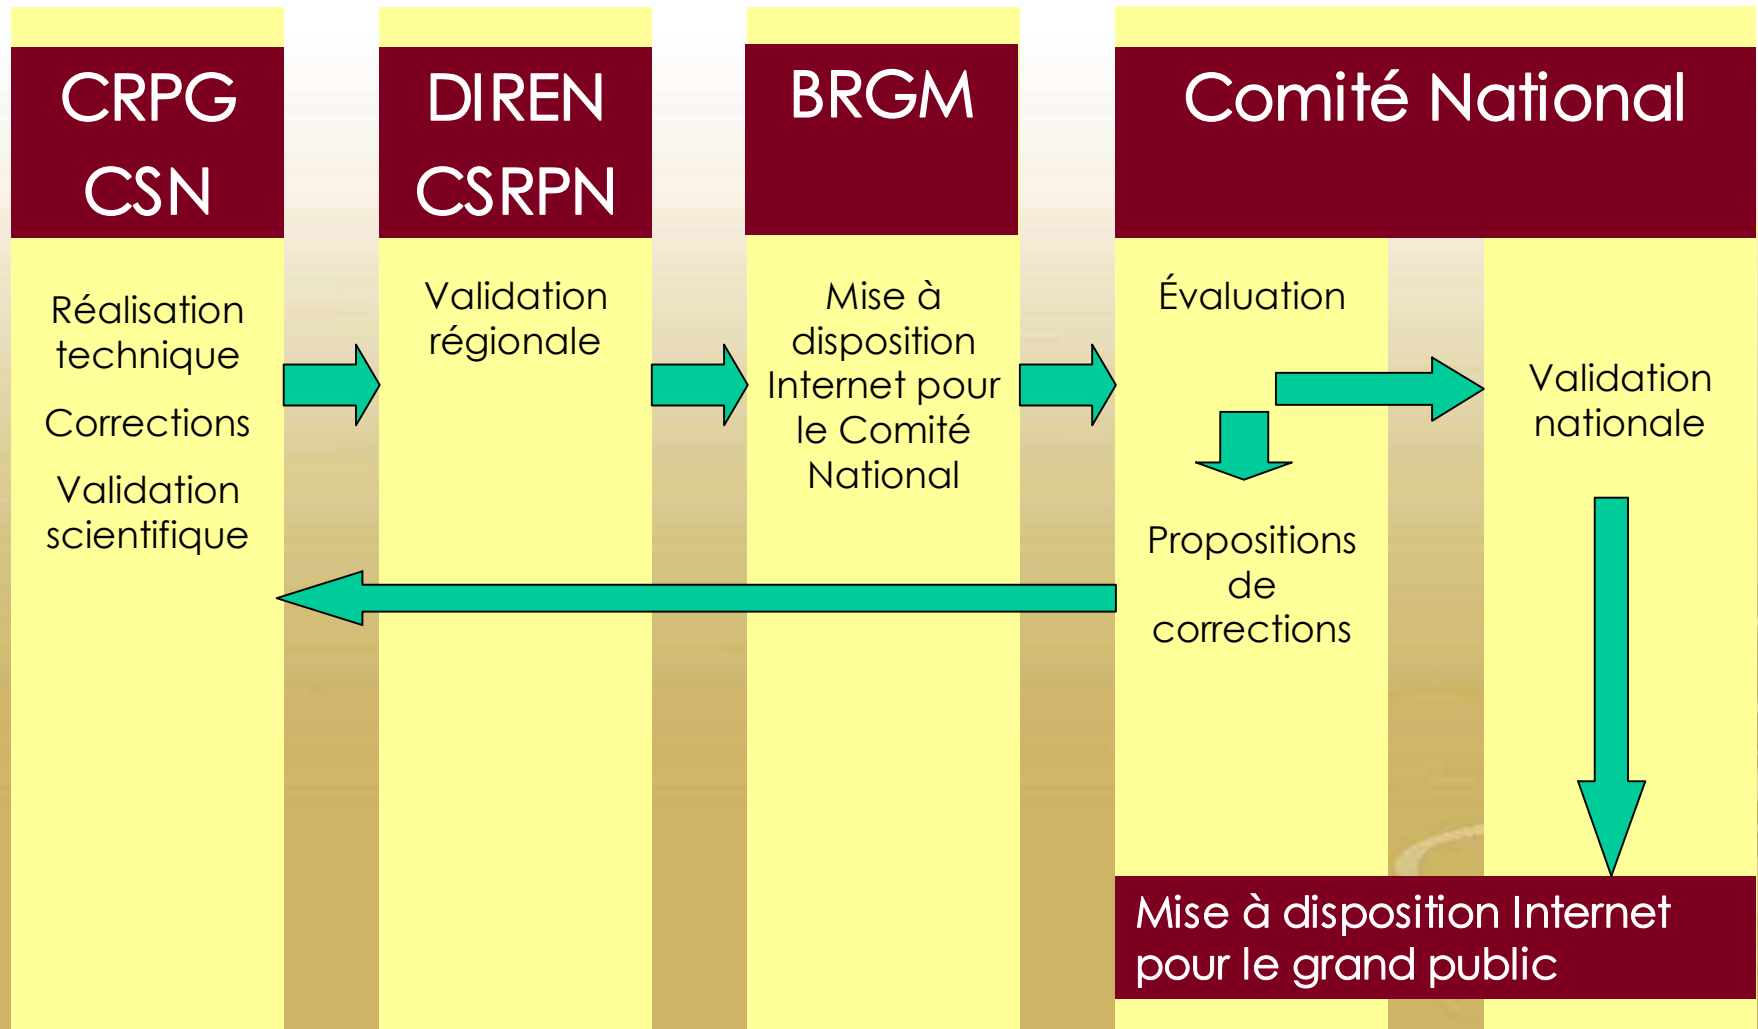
CRPG
CSN

DIREN
CSRPN

BRGM

Comité National

Réalisation technique

Corrections

Validation scientifique

Validation régionale

Mise à disposition Internet pour le Comité National

Évaluation

Validation nationale

Propositions de corrections

Mise à disposition Internet pour le grand public